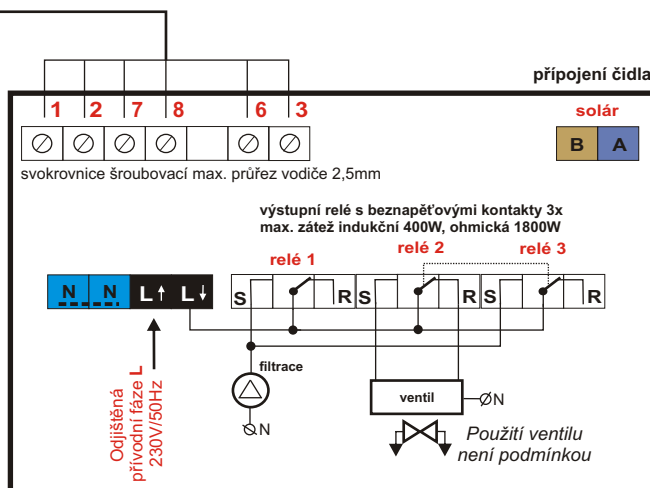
připojení čidla

1 2 7 8 6 3

solár

B A

svokrovnice šroubovací max. průřez vodiče 2,5mm

výstupní relé s beznapěťovými kontakty 3x
max. zátež indukční 400W, ohmická 1800W

relé 1 relé 2 relé 3

N N L↑ L↓

S R S R S R

filtrace

ventil

ØN

ØN

Použití ventilu
není podmínkou

Odjištěná
přívodní fáze L
230V/50Hz